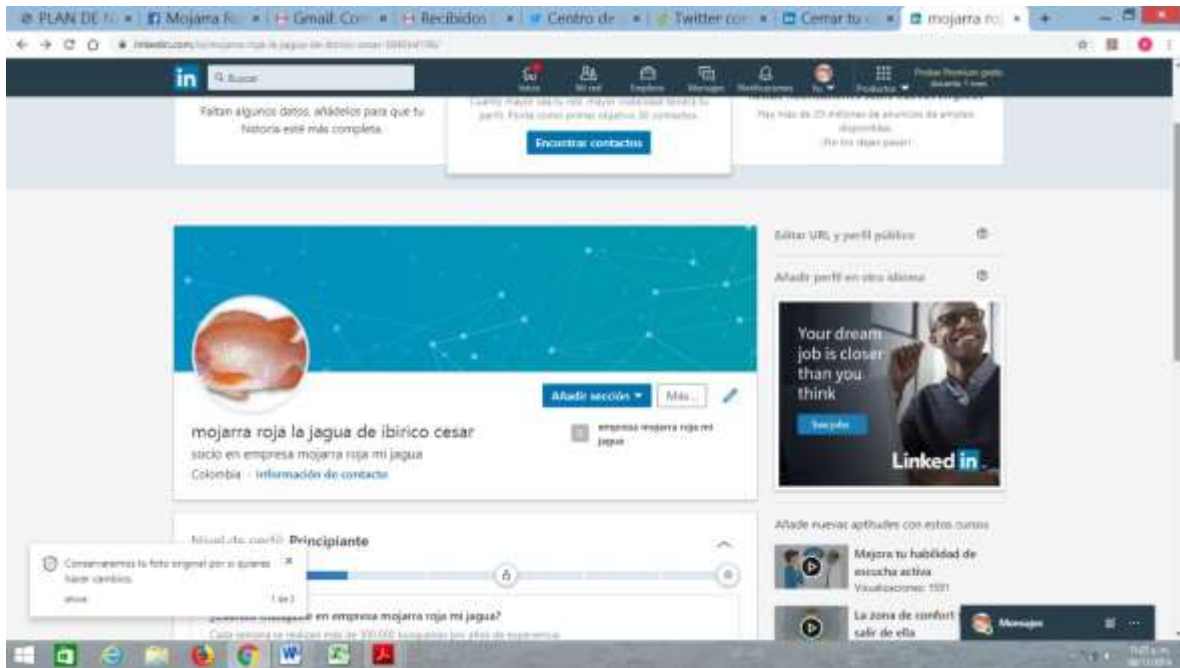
PLAN DE N | Mojarra R | Gmail: Co | Recibidos | Centro de | Twitter co | Cerrar tu | mojarra ro

Buscar

Inicio | Mi red | Empleos | Mensajes | Notificaciones | Yo | Productos | Probar Premium gratis durante 1 mes

Faltan algunos datos, añádelos para que tu historia esté más completa.

Cuanto mayor sea tu red, mayor visibilidad tendrá tu perfil. Ponte como primer objetivo 30 contactos.

Encontrar contactos

Hay más de 20 millones de anuncios de empleo disponibles. ¡No los dejes pasar!

Editar URL y perfil público

Añadir perfil en otro idioma

Your dream job is closer than you think

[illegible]

LinkedIn

Añadir sección | Más...

mojarra roja la jagua de ibirico cesar

socio en empresa mojarra roja mi jagua

Colombia · Información de contacto

empresa mojarra roja mi jagua

Nivel de perfil: Principiante

Conservaremos tu foto original por si quieres hacer cambios.

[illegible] 1 de 2

¿Quieres destacar en empresa mojarra roja mi jagua?

Cada semana se realizan más de 300.000 búsquedas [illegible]

Añade nuevas aptitudes con estos cursos

Mejora tu habilidad de escucha activa

Visualizaciones: 5591

La zona de confort salir de ella

Mensajes